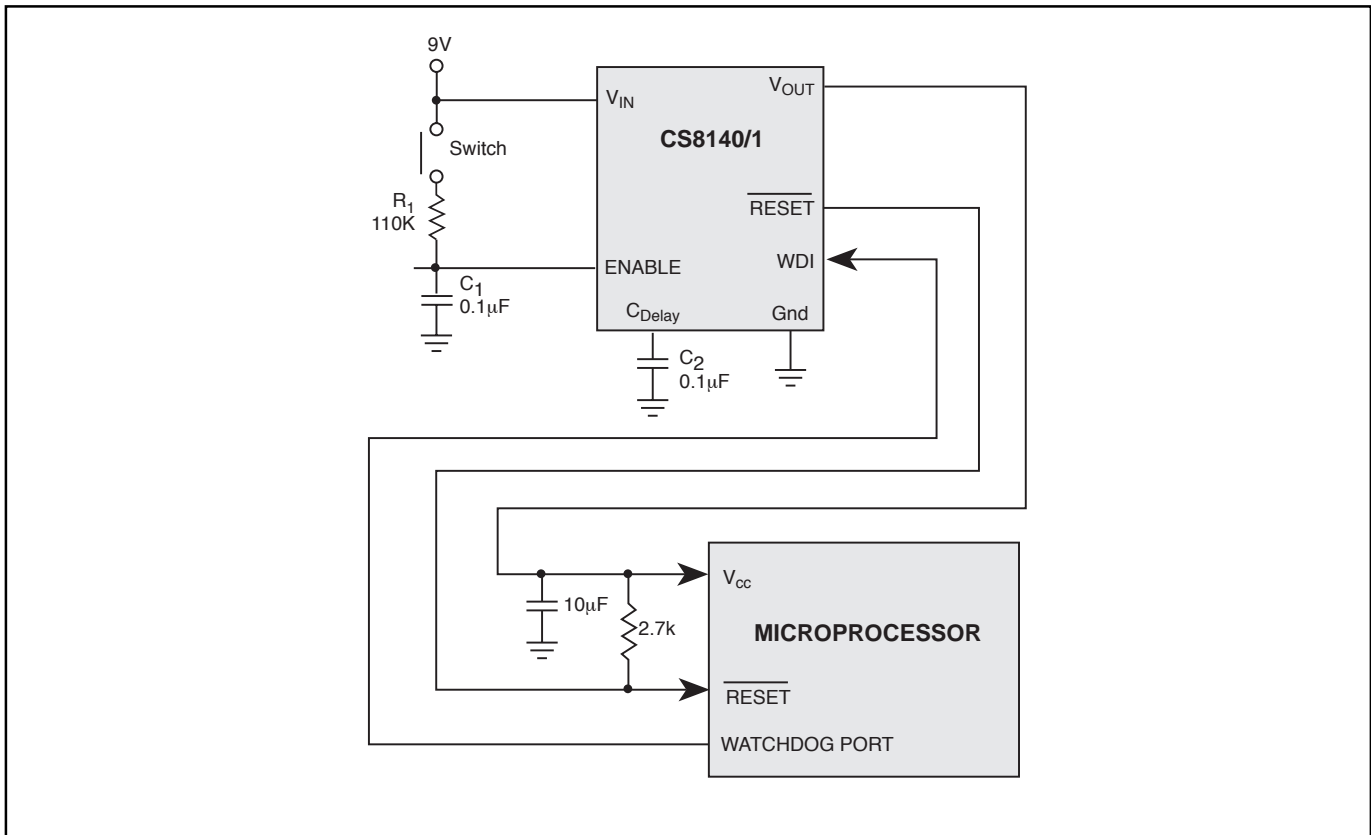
9V

Switch

$R_1$
110K

$C_1$
0.1μF

$V_{IN}$

CS8140/1

$V_{OUT}$

$\overline{RESET}$

WDI

ENABLE

$C_{Delay}$

Gnd

$C_2$
0.1μF

10μF

2.7k

$V_{cc}$

MICROPROCESSOR

$\overline{RESET}$

WATCHDOG PORT